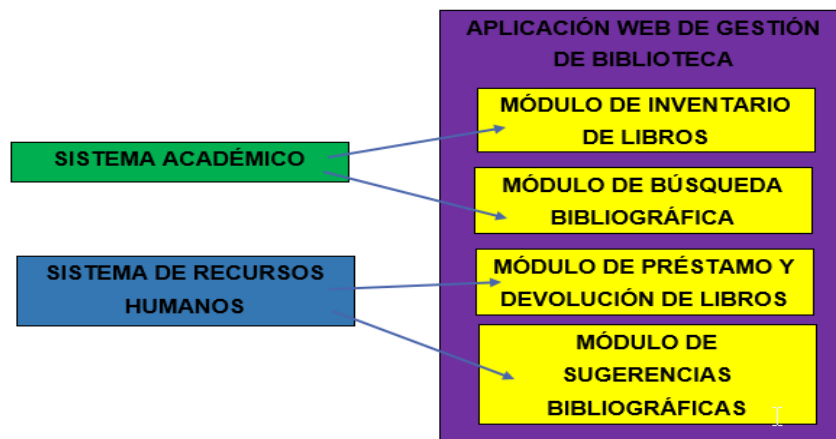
APLICACIÓN WEB DE GESTIÓN DE BIBLIOTECA

MÓDULO DE INVENTARIO DE LIBROS

MÓDULO DE BÚSQUEDA BIBLIOGRÁFICA

MÓDULO DE PRÉSTAMO Y DEVOLUCIÓN DE LIBROS

MÓDULO DE SUGERENCIAS BIBLIOGRÁFICAS

SISTEMA ACADÉMICO

SISTEMA DE RECURSOS HUMANOS